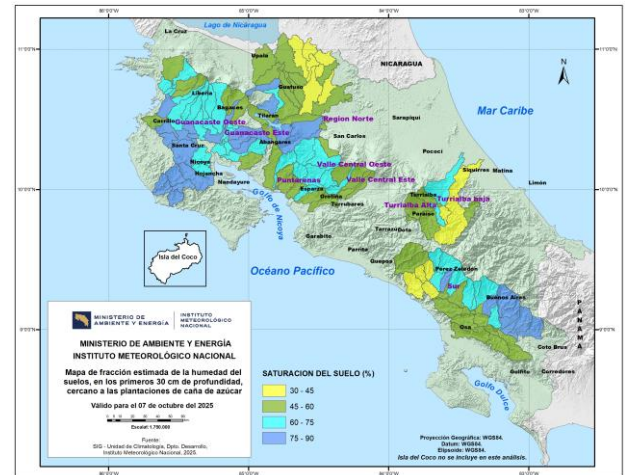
86°0'0"W 85°0'0"W 84°0'0"W 83°0'0"W

Lago de Nicaragua

11°0'0"N 11°0'0"N

La Cruz

Upala

NICARAGUA

N

Guatuso

Liberia

Bagaces

Sarapiquí

Mar Caribe

Carrillo

Guanacaste Oeste

Tilarán

Region Norte

Guanacaste Este

San Carlos

Santa Cruz

Abangares

Pococí

Nicoya

Valle Central Oeste

Hojancha

Siquirres

Matina

Puntarenas

Valle Central Este

10°0'0"N 10°0'0"N

Limón

Nandayure

Esparza

Grecia

Turrialba baja

Turrialba

Golfo de Nicoya

Turrubares

Turrialba Alta

Paraíso

Isla del Coco

Garabito

Tarrazú

Parrita

Océano Pacífico

Quepos

Pérez Zeledón

Sur

Buenos Aires

MINISTERIO DE AMBIENTE Y ENERGÍA | INSTITUTO METEOROLÓGICO NACIONAL

PANAMÁ

9°0'0"N 9°0'0"N

MINISTERIO DE AMBIENTE Y ENERGÍA
INSTITUTO METEOROLÓGICO NACIONAL

Mapa de fracción estimada de la humedad del suelos, en los primeros 30 cm de profundidad, cercano a las plantaciones de caña de azúcar

Válido para el 07 de octubre del 2025

Escala: 1:750,000

Fuente:
SIG - Unidad de Climatología, Dpto. Desarrollo,
Instituto Meteorológico Nacional, 2025

SATURACION DEL SUELO (%)

30 - 45

45 - 60

60 - 75

75 - 90

Osa

Coto Brus

Golfito

Corredores

Golfo Dulce

Proyección Geográfica: WGS84.
Datum: WGS84.
Elipsoide: WGS84.
Isla del Coco no se incluye en este análisis.

86°0'0"W 85°0'0"W 84°0'0"W 83°0'0"W